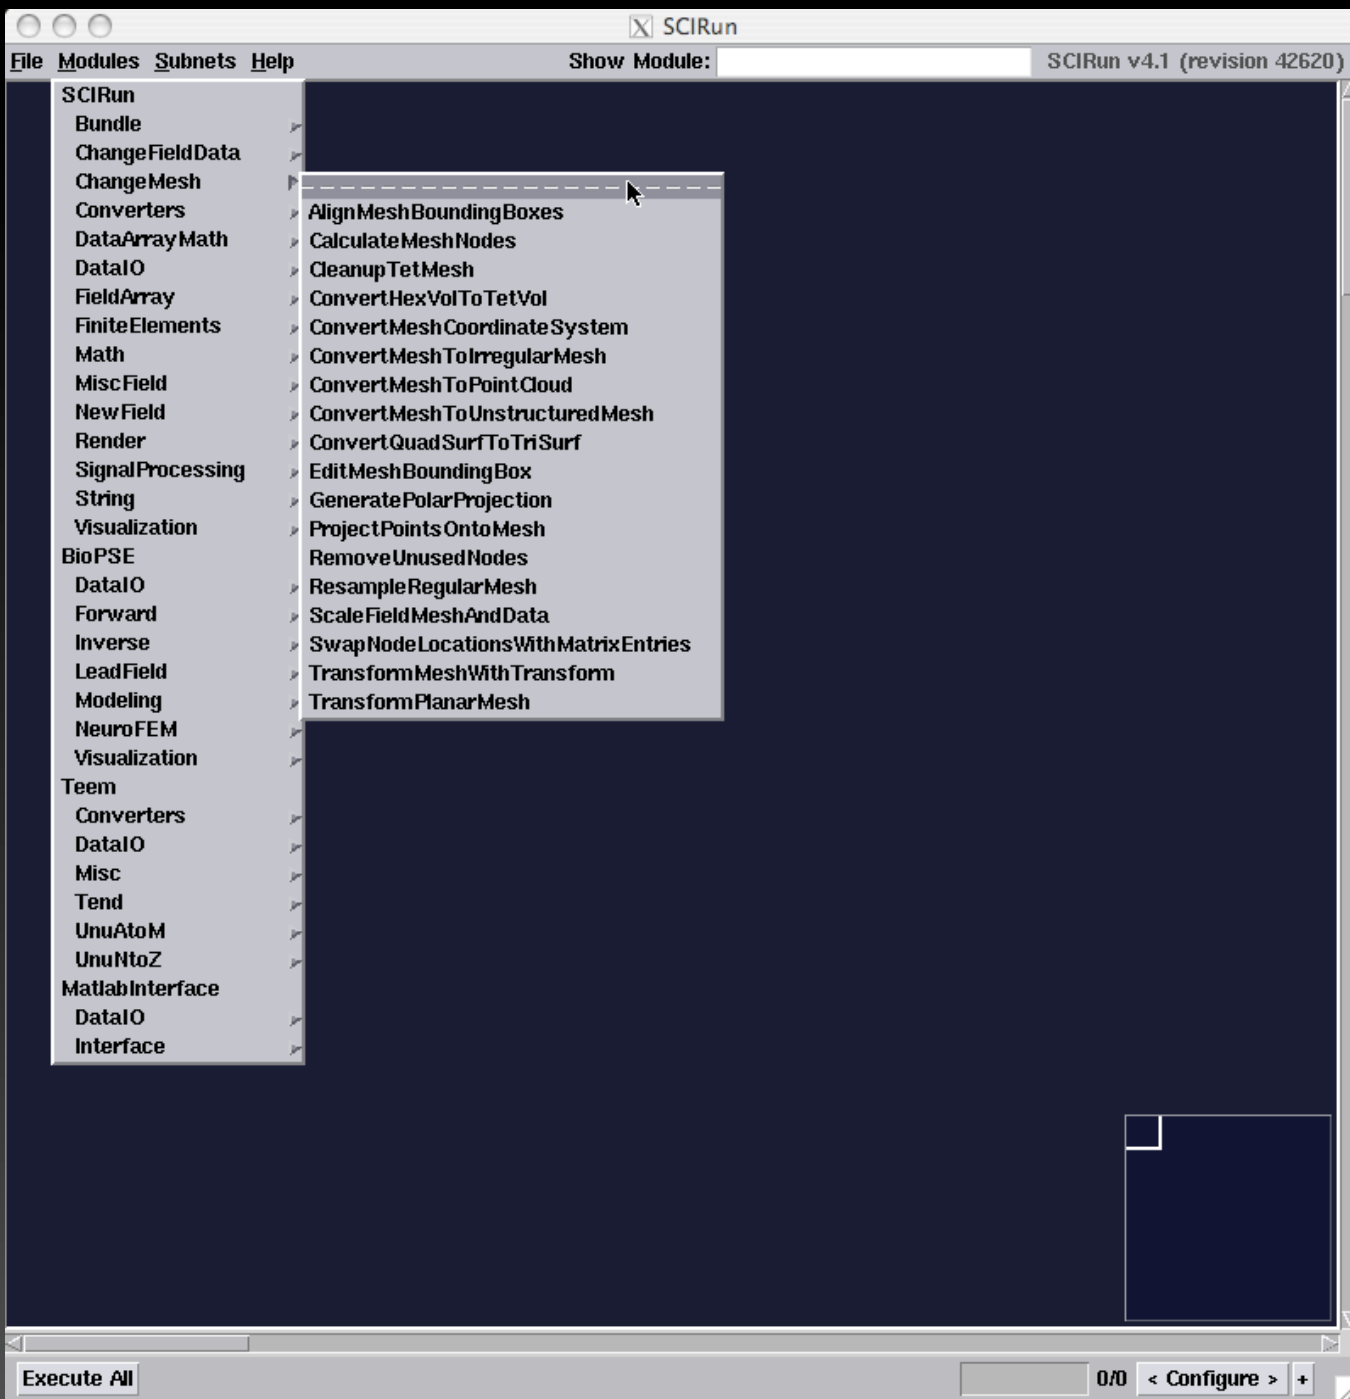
SCIRun

File Modules Subnets Help Show Module: SCIRun v4.1 (revision 42620)

SCIRun
Bundle
ChangeFieldData
ChangeMesh
Converters
DataArrayMath
DataIO
FieldArray
FiniteElements
Math
MiscField
NewField
Render
SignalProcessing
String
Visualization
BioPSE
DataIO
Forward
Inverse
LeadField
Modeling
NeuroFEM
Visualization
Teem
Converters
DataIO
Misc
Tend
UnuAtoM
UnuNtoZ
MatlabInterface
DataIO
Interface

AlignMeshBoundingBoxes
CalculateMeshNodes
CleanupTetMesh
ConvertHexVolToTetVol
ConvertMeshCoordinateSystem
ConvertMeshToIrregularMesh
ConvertMeshToPointCloud
ConvertMeshToUnstructuredMesh
ConvertQuadSurfToTriSurf
EditMeshBoundingBox
GeneratePolarProjection
ProjectPointsOntoMesh
RemoveUnusedNodes
ResampleRegularMesh
ScaleFieldMeshAndData
SwapNodeLocationsWithMatrixEntries
TransformMeshWithTransform
TransformPlanarMesh

Execute All 0/0 < Configure > +